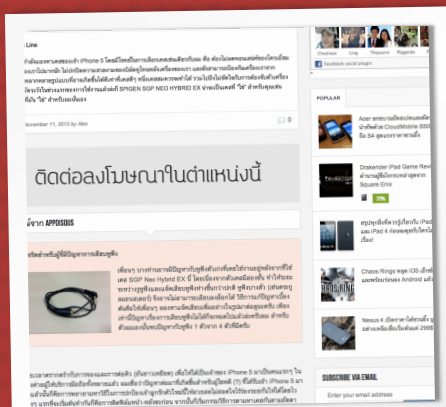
Line

ก่าลังมองหาเคสของ iPhone 5 โดยมีไลฟ์สไตล์การเลือกเคสเพื่อปกป้องเครื่อง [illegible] SPIGEN SGP NEO HYBRID EX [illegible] "วัย" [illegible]

November 11, 2012 by Alex

ติดต่อลงโฆษณาในตำแหน่งนี้

จาก APPDISOUS

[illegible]

Chaiwan Ling Thossaris Pigpanto

Facebook social plugin

POPULAR

Acer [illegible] CloudMobile S500 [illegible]

Drakerider iPad Game Review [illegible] Square Enix

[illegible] iPad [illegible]

Chaos Rings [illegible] iOS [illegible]

Nexus 4 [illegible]

SUBSCRIBE VIA EMAIL

Enter your email address